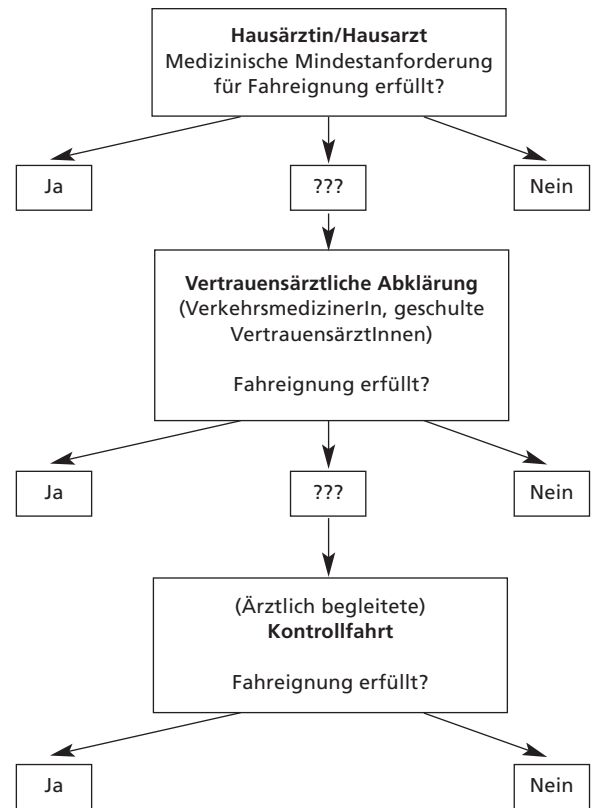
Hausärztin/Hausarzt
Medizinische Mindestanforderung für Fahreignung erfüllt?

Ja

???

Nein

Vertrauensärztliche Abklärung
(VerkehrsmedizinerIn, geschulte VertrauensärztInnen)

Fahreignung erfüllt?

Ja

???

Nein

(Ärztlich begleitete)
Kontrollfahrt

Fahreignung erfüllt?

Ja

Nein